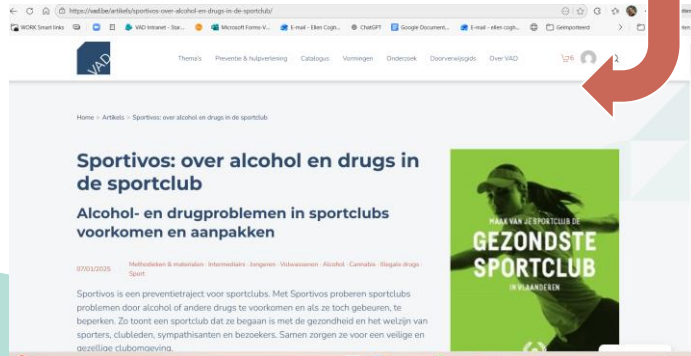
https://vad.be/artikels/sportivos-over-alcohol-en-drugs-in-de-sportclub/

WORK Smart links | VAD Intranet - Star... | Microsoft Forms-V... | E-mail - Ellen Cogh... | ChatGPT | Google Document... | E-mail - ellen cogh... | Gemporteerd

VAD

Thema's | Preventie & hulpverlening | Catalogus | Vormingen | Onderzoek | Doorverwijsgids | Over VAD

Home > Artikels > Sportivos: over alcohol en drugs in de sportclub

Sportivos: over alcohol en drugs in de sportclub

Alcohol- en drugproblemen in sportclubs voorkomen en aanpakken

07/01/2025 Methodieken & materialen · Intermediairs · Jongeren · Volwassenen · Alcohol · Cannabis · Illegale drugs · Sport

Sportivos is een preventietraject voor sportclubs. Met Sportivos proberen sportclubs problemen door alcohol of andere drugs te voorkomen en als ze toch gebeuren, te beperken. Zo toont een sportclub dat ze begaan is met de gezondheid en het welzijn van sporters, clubleden, sympathisanten en bezoekers. Samen zorgen ze voor een veilige en gezellige clubomgeving.

MAAK VAN JE SPORTCLUB DE
GEZONDSTE SPORTCLUB
IN VLAANDEREN